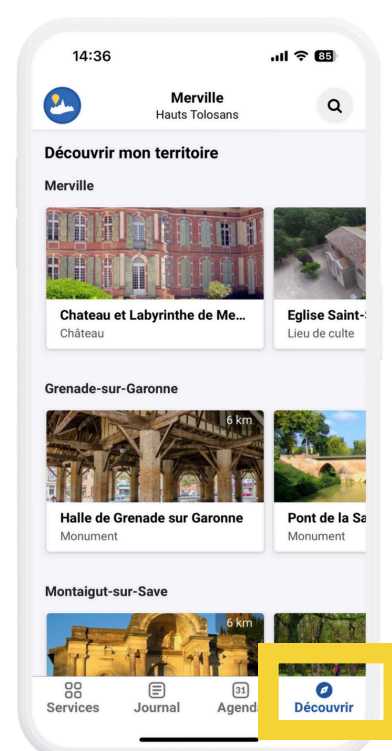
14:36

85

Merville
Hauts Tolosans

Découvrir mon territoire

Merville

Chateau et Labyrinthe de Me...
Château

Eglise Saint-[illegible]
Lieu de culte

Grenade-sur-Garonne

6 km

Halle de Grenade sur Garonne
Monument

Pont de la Sa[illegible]
Monument

Montaigut-sur-Save

6 km

Services

Journal

31
Agend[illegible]

Découvrir